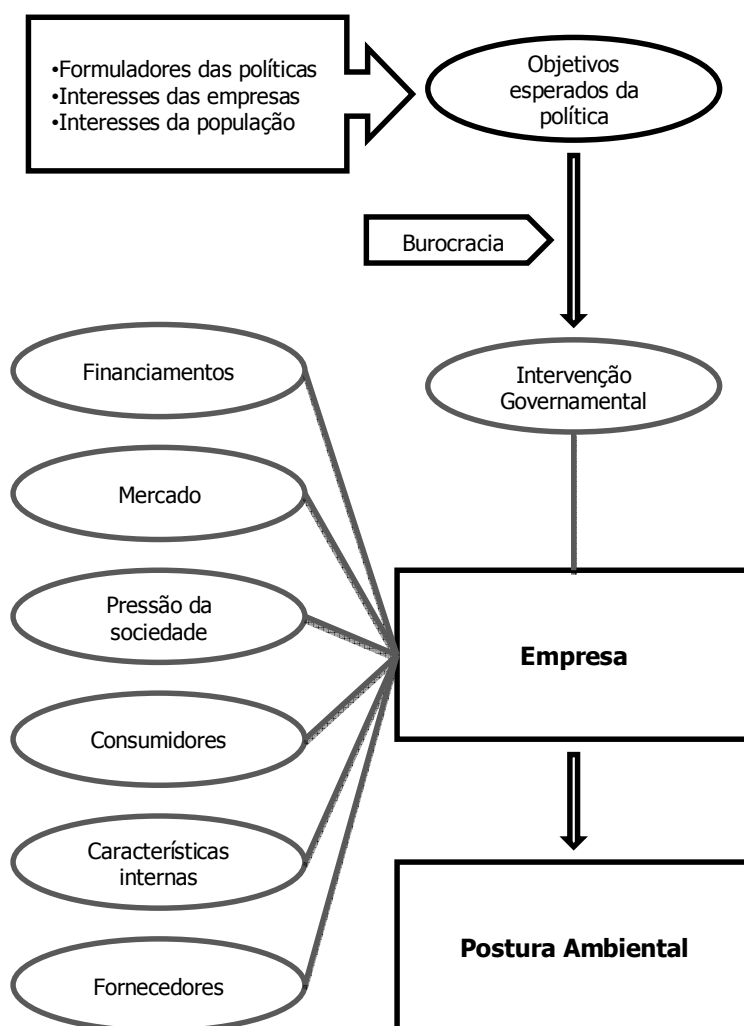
•Formuladores das políticas
•Interesses das empresas
•Interesses da população

Objetivos esperados da política

Burocracia

Intervenção Governamental

Financiamentos

Mercado

Pressão da sociedade

Consumidores

Características internas

Fornecedores

Empresa

Postura Ambiental